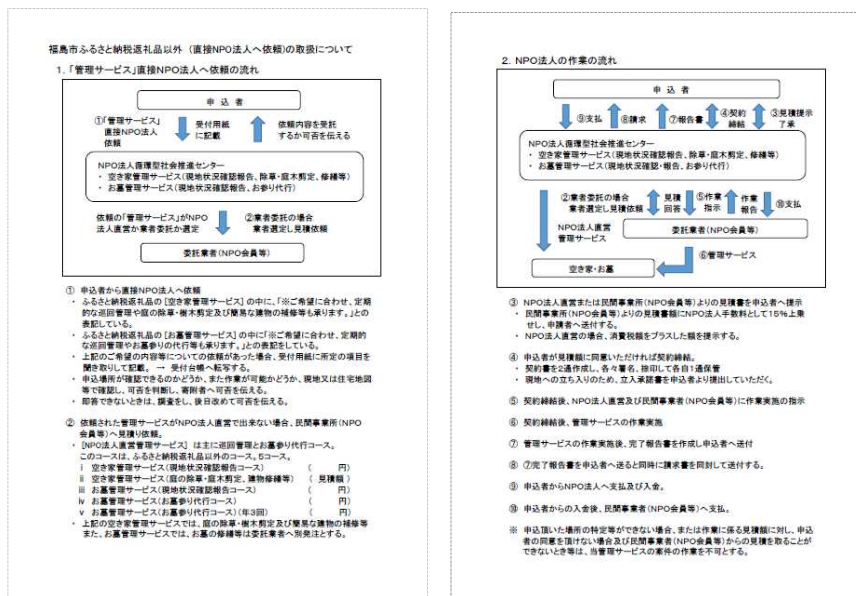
福島市ふるさと納税返礼品以外（直接NPO法人へ依頼）の取扱について

1.「管理サービス」直接NPO法人へ依頼の流れ

申込者

①「管理サービス」直接NPO法人依頼

受付用紙に記載

依頼内容を受託するか可否を伝える

NPO法人循環型社会推進センター
・空き家管理サービス（現地状況確認報告、除草・庭木剪定、修繕等）
・お墓管理サービス（現地状況確認報告、お参り代行）

依頼の「管理サービス」がNPO法人直営か業者委託か選定

②業者委託の場合業者選定し見積依頼

委託業者（NPO会員等）

① 申込者から直接NPO法人へ依頼
・ふるさと納税返礼品の［空き家管理サービス］の中に、「※ご希望に合わせ、定期的な巡回管理や庭の除草・樹木剪定及び簡易な建物の補修等も承ります。」との表記している。
・ふるさと納税返礼品の［お墓管理サービス］の中に「※ご希望に合わせ、定期的な巡回管理やお墓参りの代行等も承ります。」との表記をしている。
・上記のご希望の内容等についての依頼があった場合、受付用紙に所定の項目を聞き取りして記載。→ 受付台帳へ転写する。
・申込場所が確認できるのかどうか、また作業が可能かどうか、現地又は住宅地図等で確認し、可否を判断し、寄附者へ可否を伝える。
・即答できないときは、調査をし、後日改めて可否を伝える。

② 依頼された管理サービスがNPO法人直営で出来ない場合、民間事業所（NPO会員等）へ見積り依頼。
・［NPO法人直営管理サービス］ は主に巡回管理とお参り代行コース。
このコースは、ふるさと納税返礼品以外のコース、5コース。
i 空き家管理サービス（現地状況確認報告コース）（円）
ii 空き家管理サービス（庭の除草・庭木剪定、建物修繕等）（見積額）
iii お墓管理サービス（現地状況確認報告コース）（円）
iv お墓管理サービス（お参り代行コース）（円）
v お墓管理サービス（お参り代行コース（年3回））（円）
・上記の空き家管理サービスでは、庭の除草・樹木剪定及び簡易な建物の補修等また、お墓管理サービスでは、お墓の修繕等は委託業者へ別発注とする。

2. NPO法人の作業の流れ

申込者

⑨支払　⑧請求　⑦報告書　④契約締結　③見積提示了承

NPO法人循環型社会推進センター
・空き家管理サービス（現地状況確認報告、除草・庭木剪定、修繕等）
・お墓管理サービス（現地状況確認報告、お参り代行）

②業者委託の場合業者選定し見積依頼　見積回答　⑤作業指示　作業報告　⑩支払

NPO法人直営管理サービス

委託業者（NPO会員等）

⑥管理サービス

空き家・お墓

③ NPO法人直営または民間事業所（NPO会員等）よりの見積書を申込者へ提示
・民間事業所（NPO会員等）よりの見積書類にNPO法人手数料として15％上乗せし、申請者へ送付する。
・NPO法人直営の場合、消費税額をプラスした額を提示する。

④ 申込者が見積額に同意いただければ契約締結。
・契約書を2通作成し、各々署名、捺印して各自1通保管
・現地への立ち入りの際、立入承諾書を申込者より提出していただく。

⑤ 契約締結後、NPO法人直営及び民間事業者（NPO会員等）に作業実施の指示

⑥ 契約締結後、管理サービスの作業実施

⑦ 管理サービスの作業実施後、完了報告書を作成し申込者へ送付

⑧ ⑦完了報告書を申込者へ送ると同時に請求書を同封して送付する。

⑨ 申込者からNPO法人へ支払及び入金。

⑩ 申込者からの入金後、民間事業者（NPO会員等）へ支払。

※ 申込頂いた場所の特定等ができない場合、または作業に係る見積額に対し、申込者の同意を頂けない場合及び民間事業者（NPO会員等）からの見積を取ることができないとき等は、当管理サービスの案件の作業を不可とする。